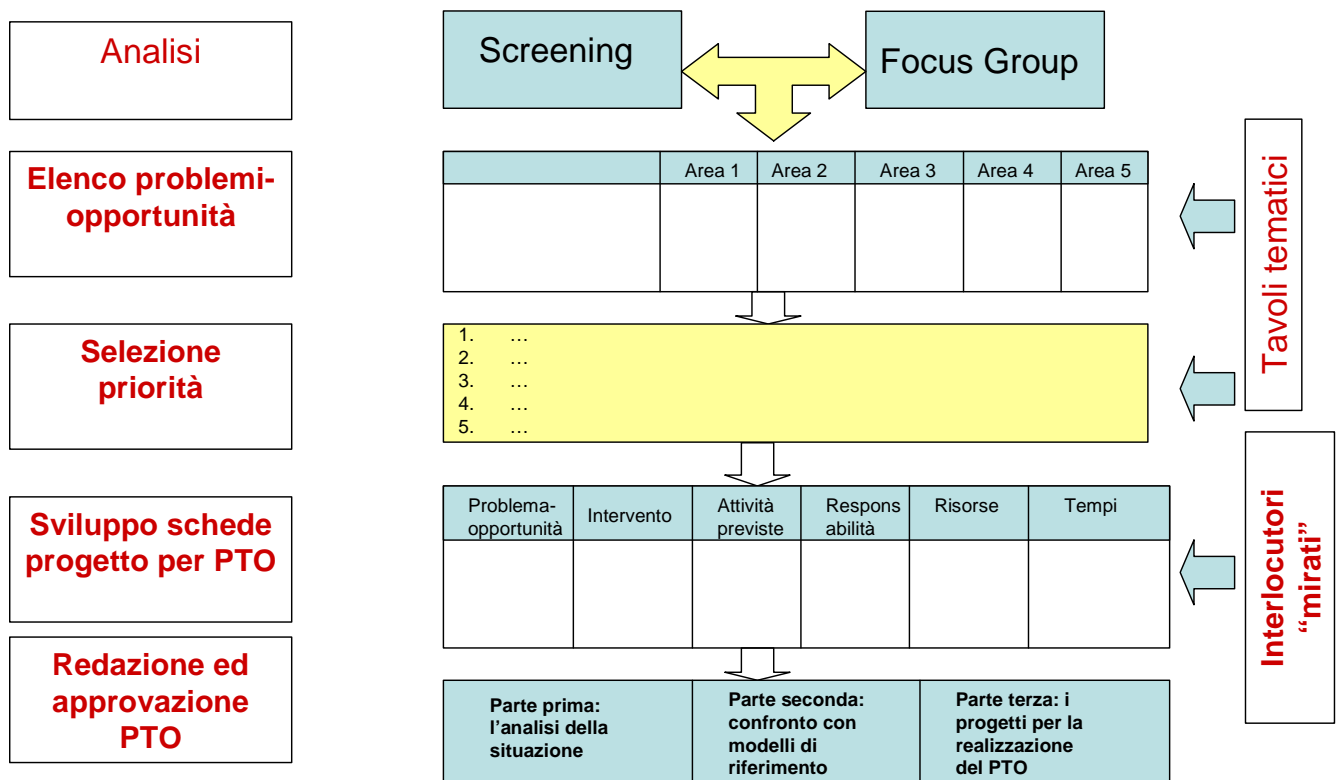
Analisi

Screening

Focus Group

Elenco problemi-opportunità

| | Area 1 | Area 2 | Area 3 | Area 4 | Area 5 |
|---|---|---|---|---|---|
| | | | | | |

Tavoli tematici

Selezione priorità

1. …
2. …
3. …
4. …
5. …

Sviluppo schede progetto per PTO

| Problema-opportunità | Intervento | Attività previste | Respons abilità | Risorse | Tempi |
|---|---|---|---|---|---|
| | | | | | |

Interlocutori "mirati"

Redazione ed approvazione PTO

| Parte prima: l'analisi della situazione | Parte seconda: confronto con modelli di riferimento | Parte terza: i progetti per la realizzazione del PTO |
|---|---|---|